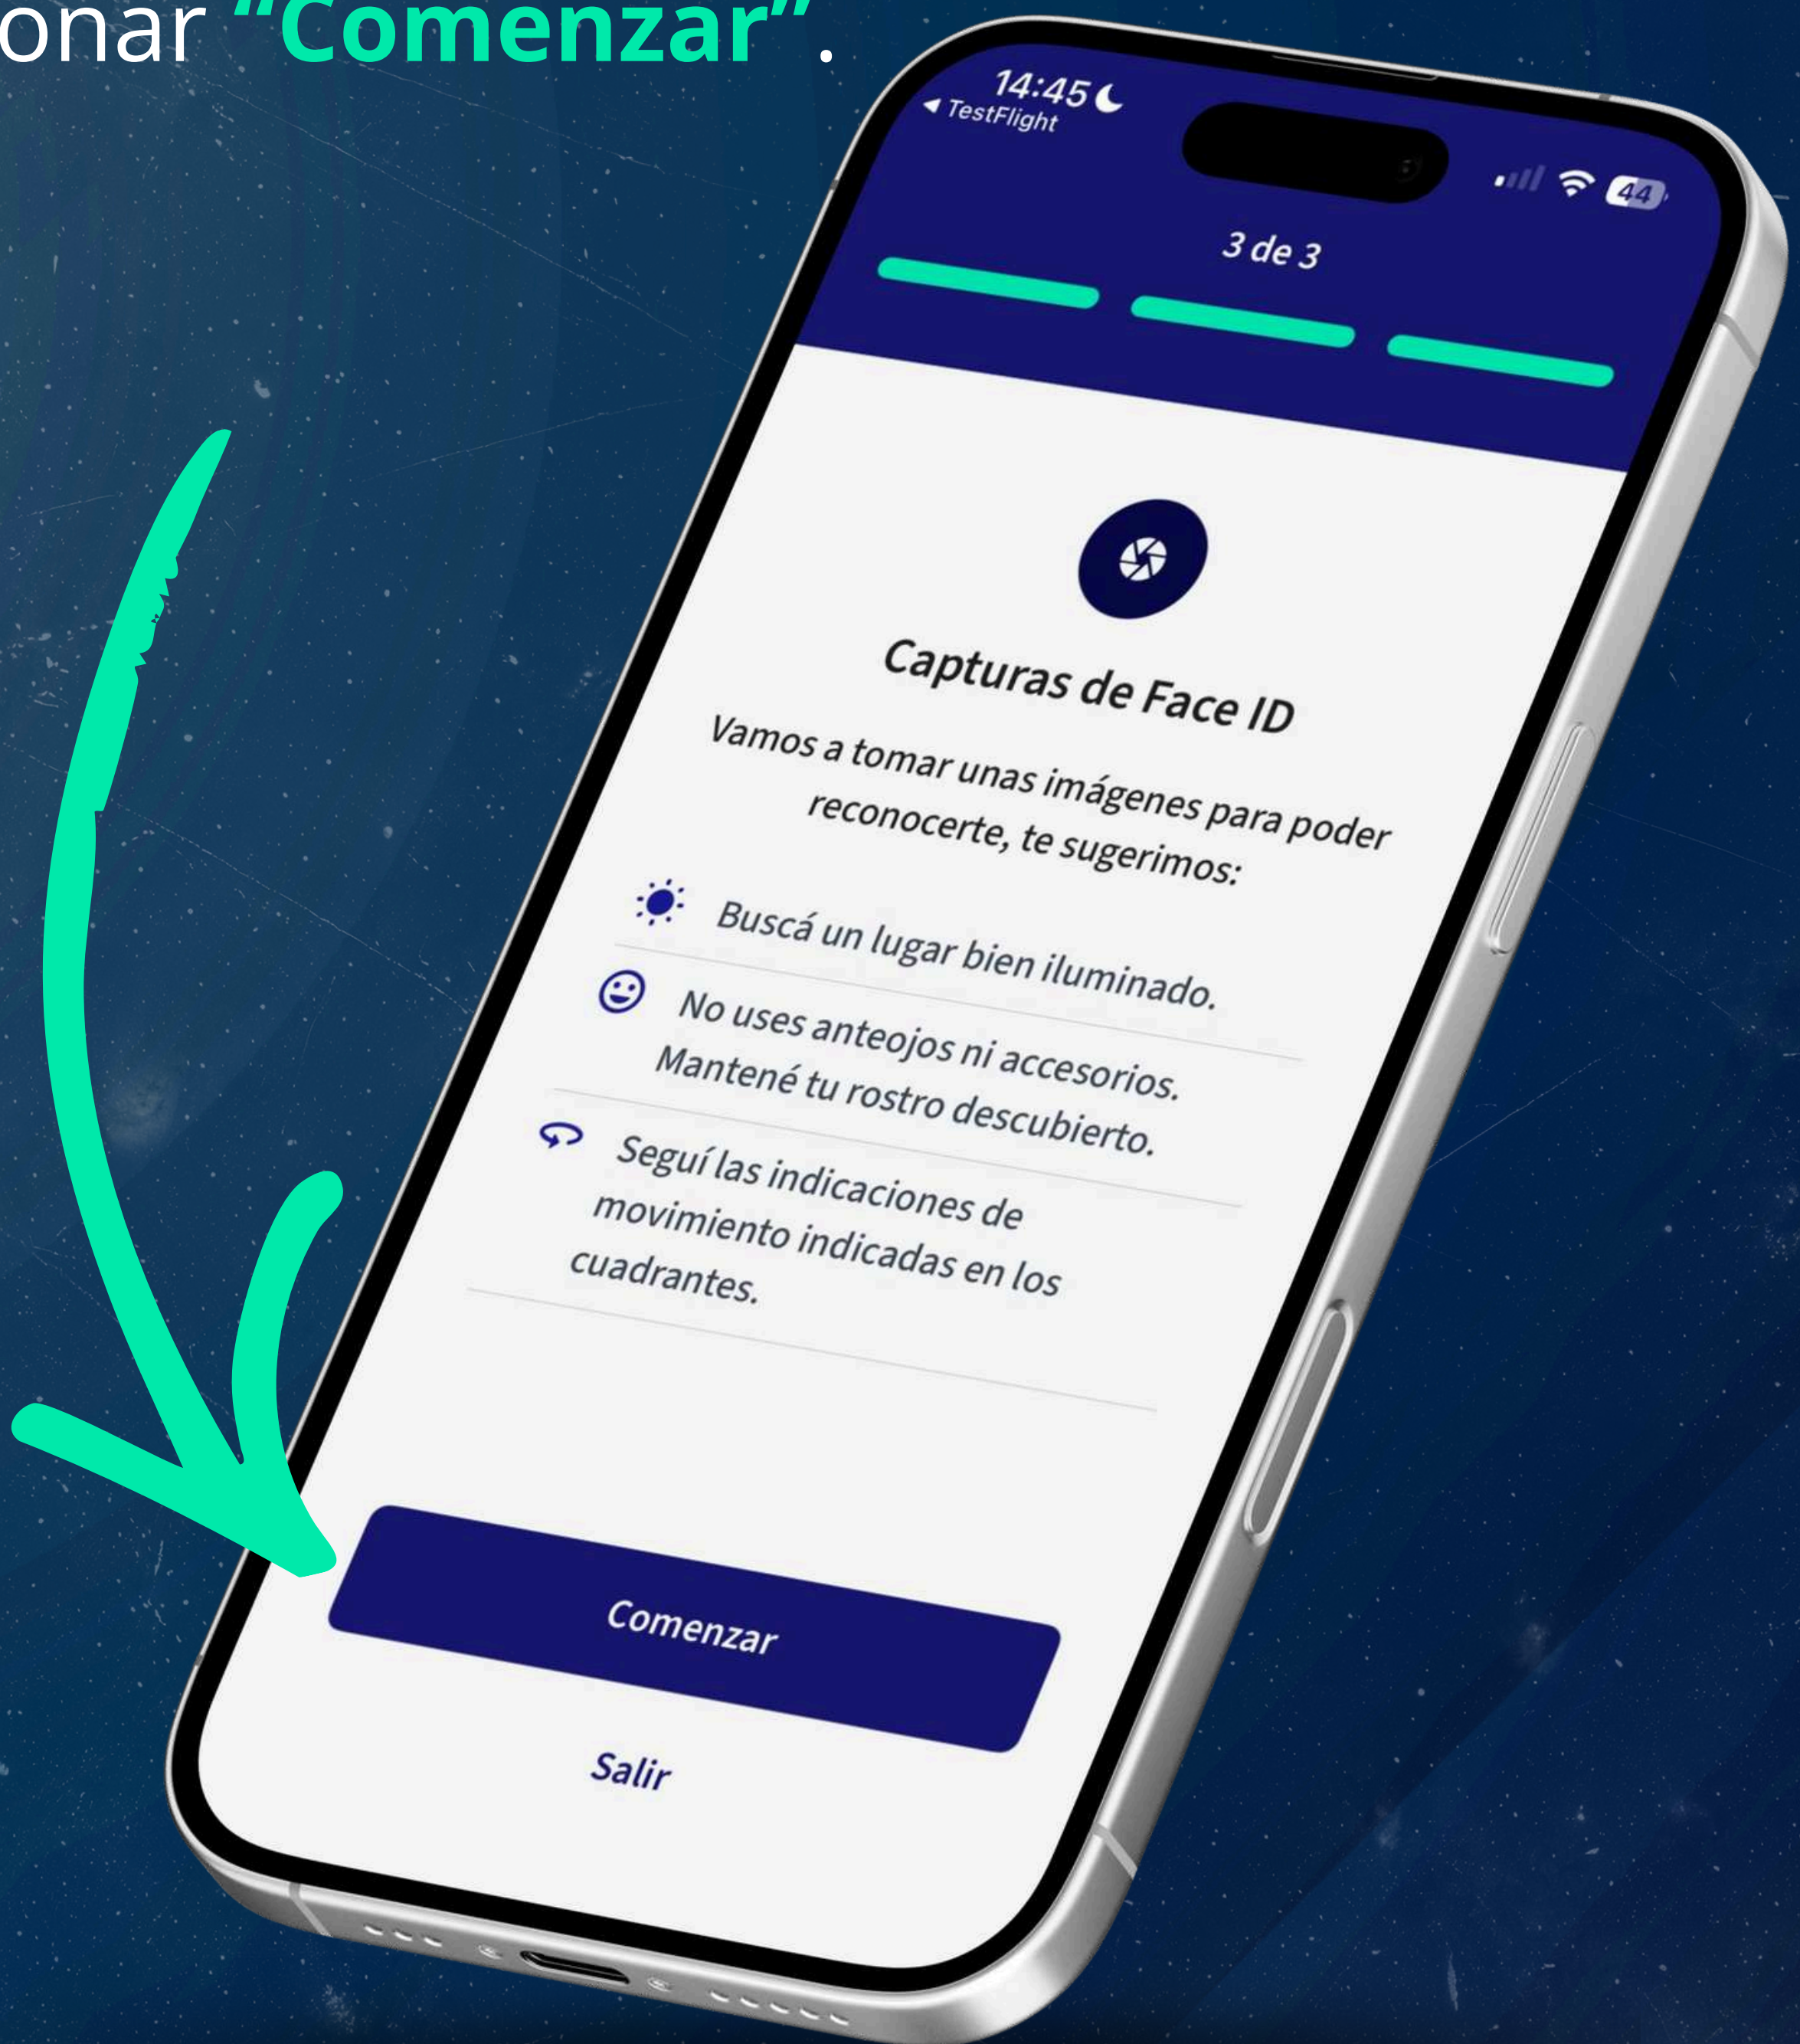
onar "Comenzar".

14:45
◂ TestFlight
44

3 de 3

Capturas de Face ID

Vamos a tomar unas imágenes para poder reconocerte, te sugerimos:

Buscá un lugar bien iluminado.

No uses anteojos ni accesorios. Mantené tu rostro descubierto.

Seguí las indicaciones de movimiento indicadas en los cuadrantes.

Comenzar

Salir